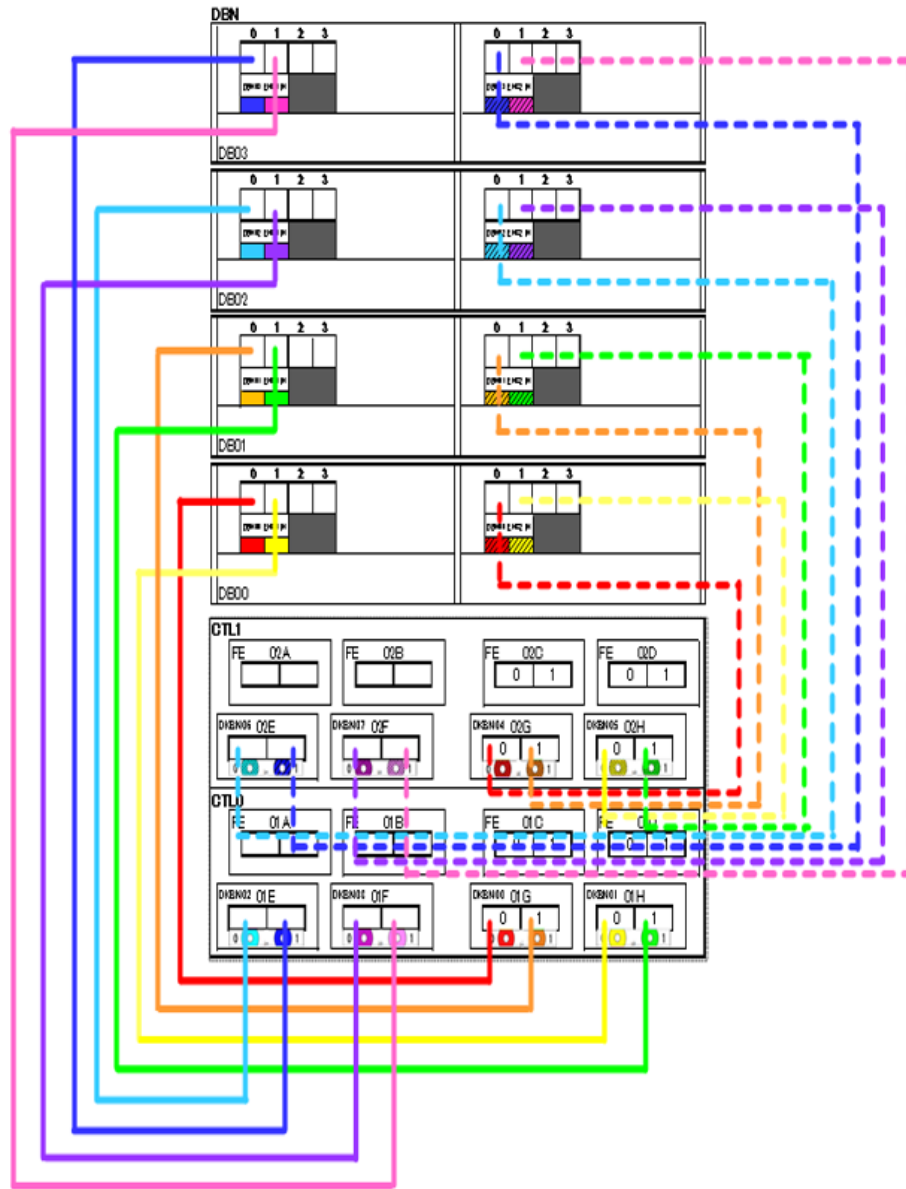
DBN

0 1 2 3

0 1 2 3

DB03

0 1 2 3

0 1 2 3

DB02

0 1 2 3

0 1 2 3

DB01

0 1 2 3

0 1 2 3

DB00

CTL1

FE 02A

FE 02B

FE 02C
0 1

FE 02D
0 1

DKBN06 02E

DKBN07 02F

DKBN04 02G
0 1

DKBN05 02H
0 1

CTL0

FE 01A

FE 01B

FE 01C

FE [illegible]
0 1

DKBN02 01E

DKBN03 01F

DKBN00 01G
0 1

DKBN01 01H
0 1